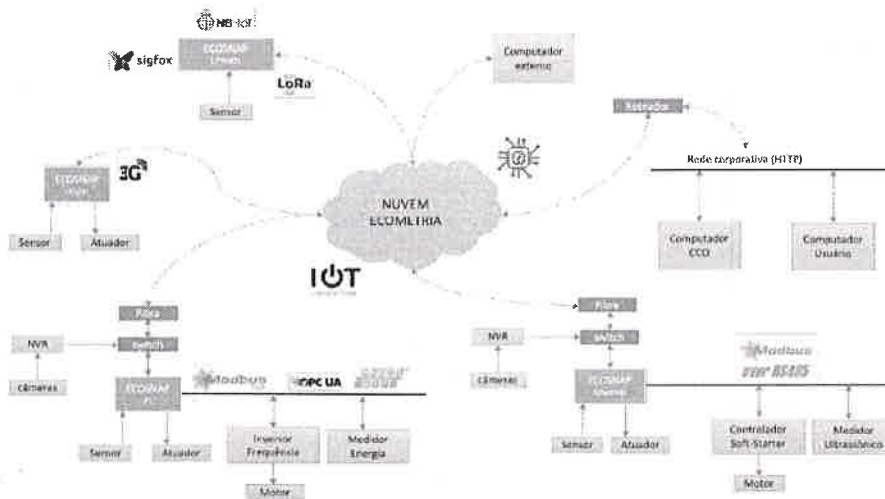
NB-IoT
sigfox
ECOSNAP
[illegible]
LoRa
Sensor
Computador externo
Roteador
Rede corporativa (HTTP)
3G
ECOSNAP
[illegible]
NUVEM ECOMETRIA
Sensor
Atuador
Computador CCO
Computador Usuário
IOT
Fibra
Fibra
NVR
Switch
NVR
Switch
Câmeras
ECOSNAP
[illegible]
Modbus
OPC UA
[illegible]
Câmeras
ECOSNAP
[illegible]
Modbus
RS485
Sensor
Atuador
Inversor Frequência
Medidor Energia
Sensor
Atuador
Controlador Soft-Starter
Medidor Ultrassônico
Motor
Motor